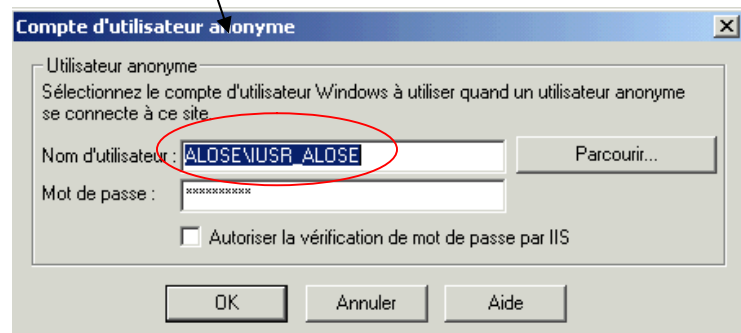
Compte d'utilisateur anonyme

Utilisateur anonyme

Sélectionnez le compte d'utilisateur Windows à utiliser quand un utilisateur anonyme se connecte à ce site

Nom d'utilisateur : ALOSE\IUSR_ALOSE

Parcourir...

Mot de passe : **********

Autoriser la vérification de mot de passe par IIS

OK

Annuler

Aide